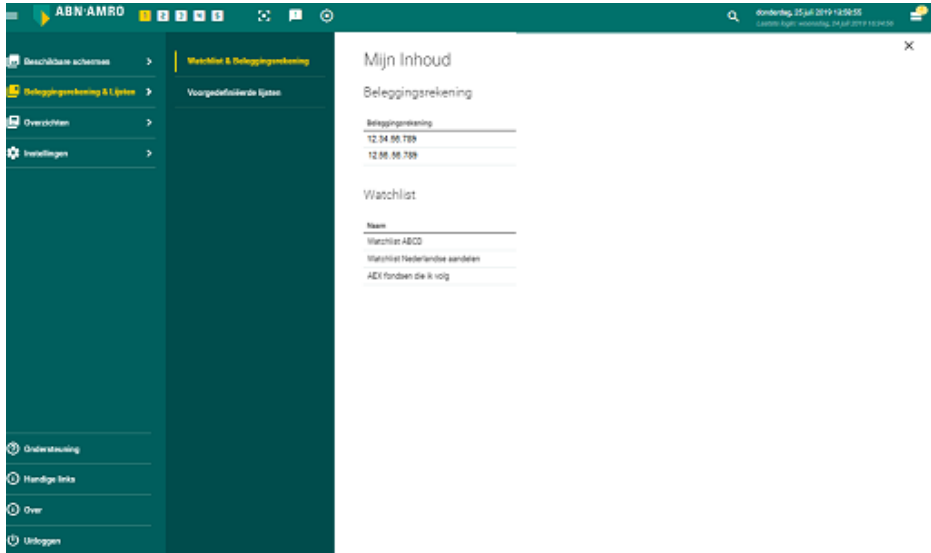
ABN·AMRO 1 2 3 4 5

donderdag, 25 juli 2019 13:50:55
Laatste login: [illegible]

Beschikbare schermen >
Beleggingsrekening & Lijsten >
Overzichten >
Instellingen >

Watchlist & Beleggingsrekening
Voorgedefinieerde lijsten

Mijn Inhoud

Beleggingsrekening

| Beleggingsrekening |
|---|
| 12.34.56.789 |
| 12.86.56.789 |

Watchlist

| Naam |
|---|
| Watchlist ABCD |
| Watchlist Nederlandse aandelen |
| AEX fondsen die ik volg |

Ondersteuning
Handige links
Over
Uitloggen